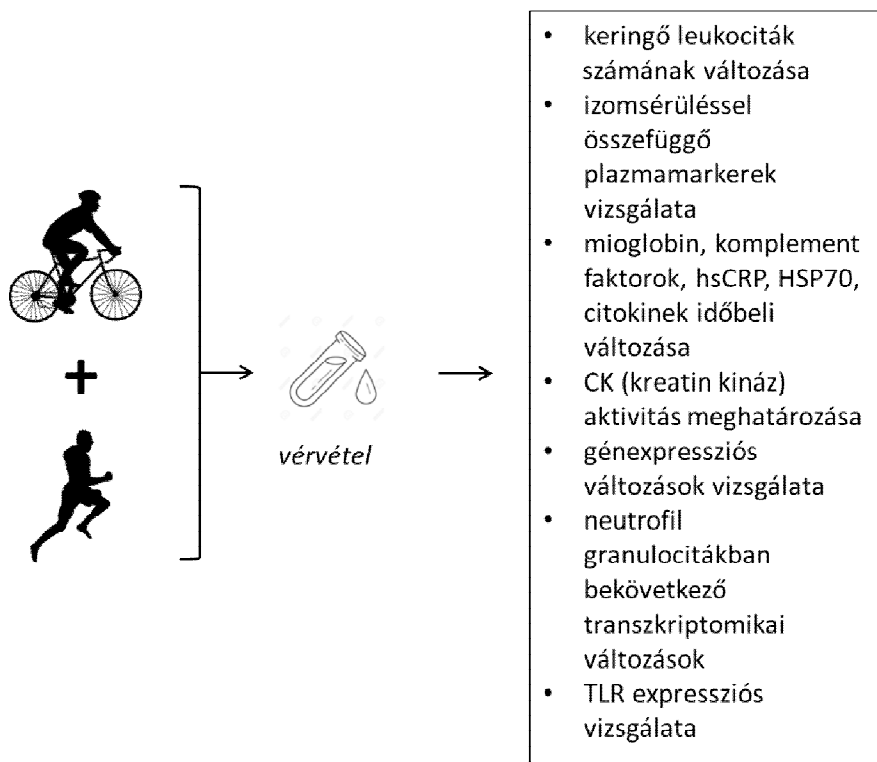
+

vérvétel

- keringő leukociták számának változása
- izomsérüléssel összefüggő plazmamarkerek vizsgálata
- mioglobin, komplement faktorok, hsCRP, HSP70, citokinek időbeli változása
- CK (kreatin kináz) aktivitás meghatározása
- génexpressziós változások vizsgálata
- neutrofil granulocitákban bekövetkező transzkriptomikai változások
- TLR expressziós vizsgálata